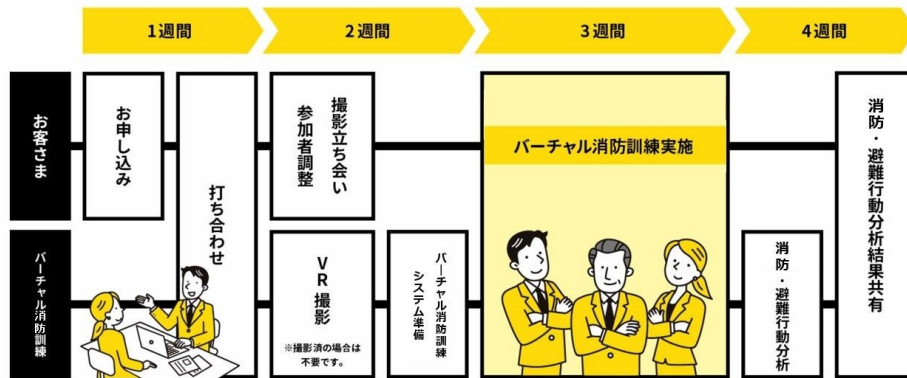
1週間

2週間

3週間

4週間

お客さま

バーチャル消防訓練

お申し込み

打ち合わせ

撮影立ち会い
参加者調整

VR撮影

※撮影済の場合は不要です。

バーチャル消防訓練システム準備

バーチャル消防訓練実施

消防・避難行動分析

消防・避難行動分析結果共有